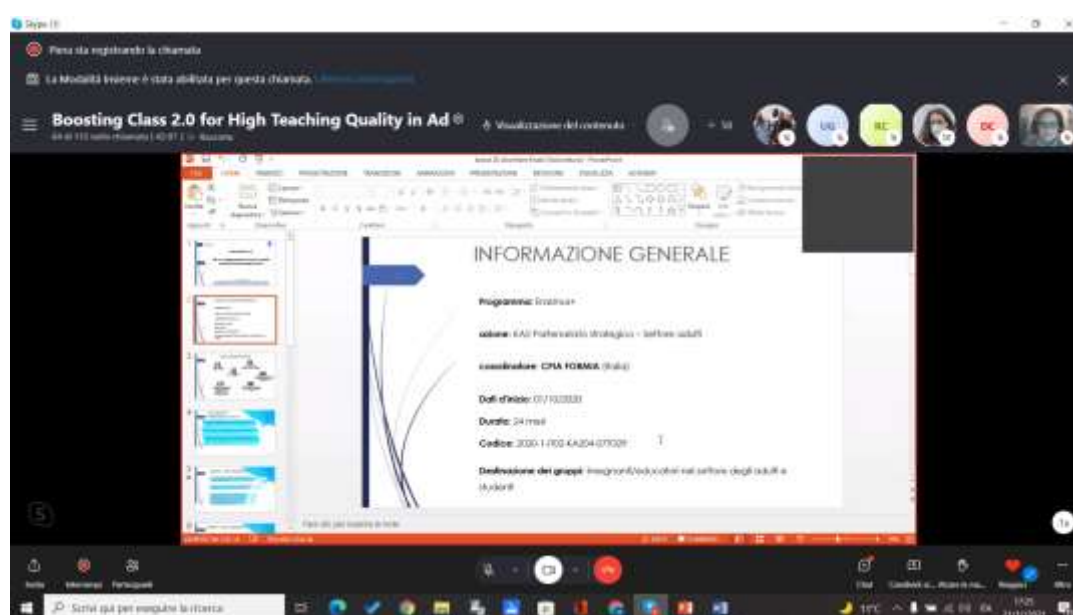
Skype

Piera sta registrando la chiamata

La Modalità Insieme è stata abilitata per questa chiamata.

Boosting Class 2.0 for High Teaching Quality in Ad

Visualizzazione del contenuto

UG

RC

DC

INFORMAZIONE GENERALE

Programma: Erasmus+

azione: KA2 Partenariato strategico – Settore adulti

coordinatore: CPIA FORMIA (Italia)

Data d'inizio: 01/10/2020

Durata: 24 mesi

Codice: 2020-1-IT02-KA204-079339

Destinazione dei gruppi: insegnanti/educatori nel settore degli adulti e studenti

Scrivi qui per eseguire la ricerca

11°C